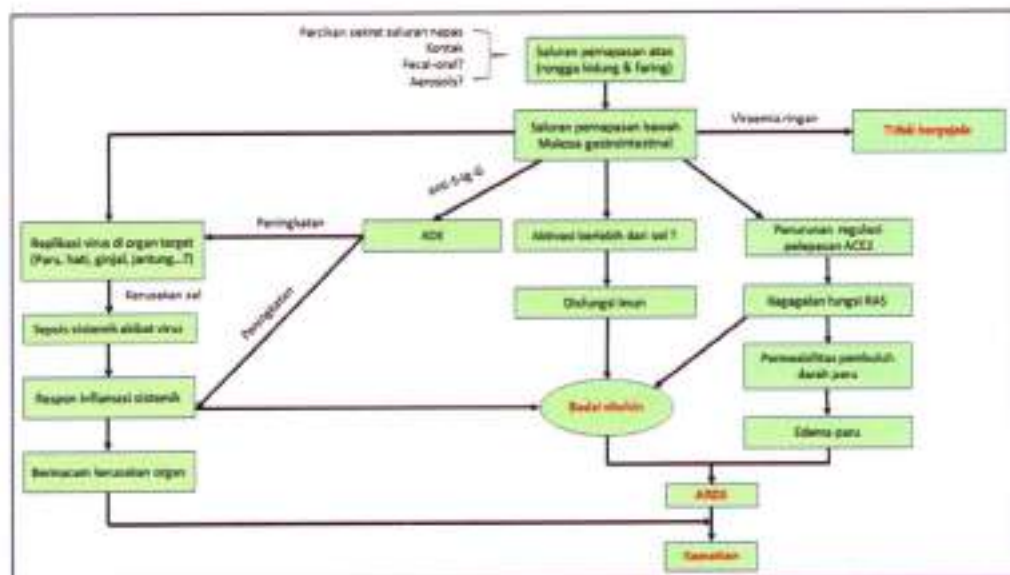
Percikan sekret saluran napas
Kontak
Fecal-oral?
Aerosols?

Saluran pernapasan atas (rongga hidung & faring)

Saluran pernapasan bawah Mukosa gastrointestinal

Viraemia ringan

Tidak bergejala

anti-S-IgG

Peningkatan

Replikasi virus di organ target (Paru, hati, ginjal, jantung...?)

ADE

Aktivasi berlebih dari sel T

Penurunan regulasi pelepasan ACE2

Kerusakan sel

Disfungsi imun

Kegagalan fungsi RAS

Peningkatan

Sepsis sistemik akibat virus

Permeabilitas pembuluh darah paru

Respon inflamasi sistemik

Badai sitokin

Edema paru

Bermacam kerusakan organ

ARDS

Kematian